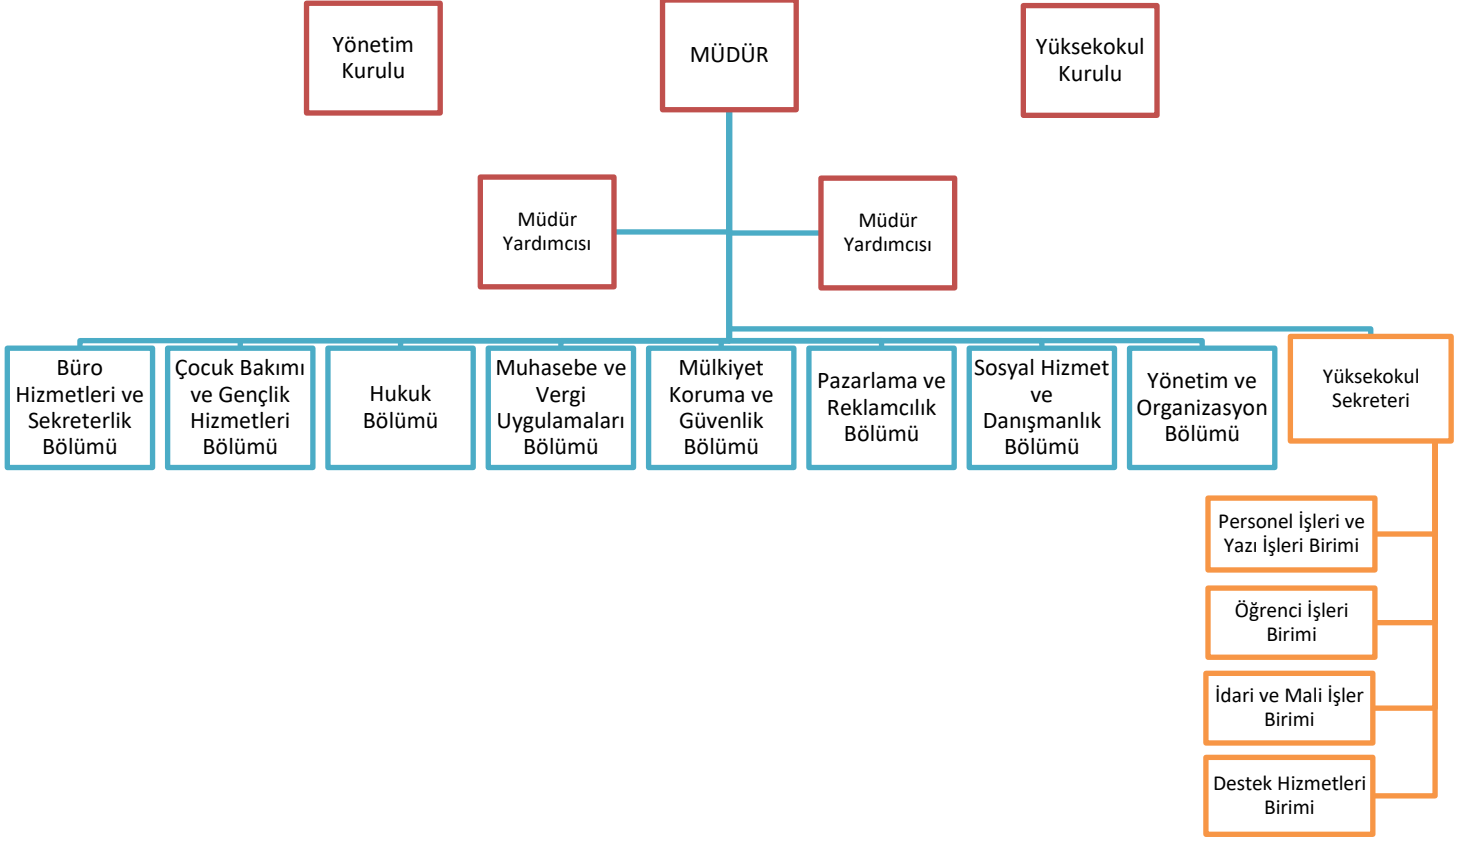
Yönetim Kurulu

MÜDÜR

Yüksekokul Kurulu

Müdür Yardımcısı

Müdür Yardımcısı

Büro Hizmetleri ve Sekreterlik Bölümü

Çocuk Bakımı ve Gençlik Hizmetleri Bölümü

Hukuk Bölümü

Muhasebe ve Vergi Uygulamaları Bölümü

Mülkiyet Koruma ve Güvenlik Bölümü

Pazarlama ve Reklamcılık Bölümü

Sosyal Hizmet ve Danışmanlık Bölümü

Yönetim ve Organizasyon Bölümü

Yüksekokul Sekreteri

Personel İşleri ve Yazı İşleri Birimi

Öğrenci İşleri Birimi

İdari ve Mali İşler Birimi

Destek Hizmetleri Birimi